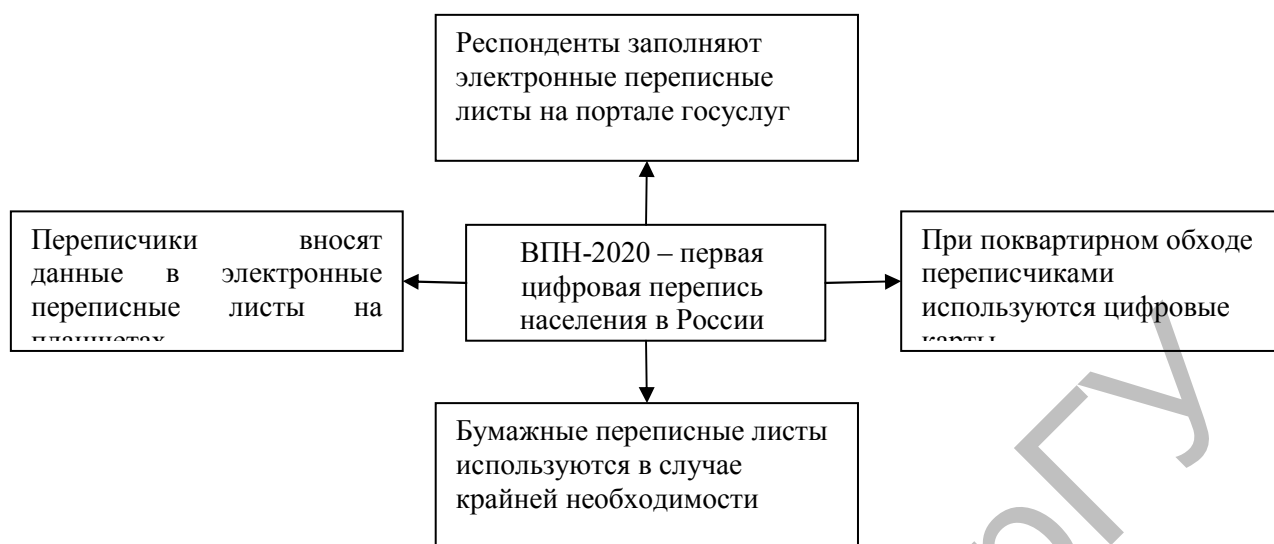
Респонденты заполняют электронные переписные листы на портале госуслуг

Переписчики вносят данные в электронные переписные листы на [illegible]

ВПН-2020 – первая цифровая перепись населения в России

При поквартирном обходе переписчиками используются цифровые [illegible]

Бумажные переписные листы используются в случае крайней необходимости

БГУ